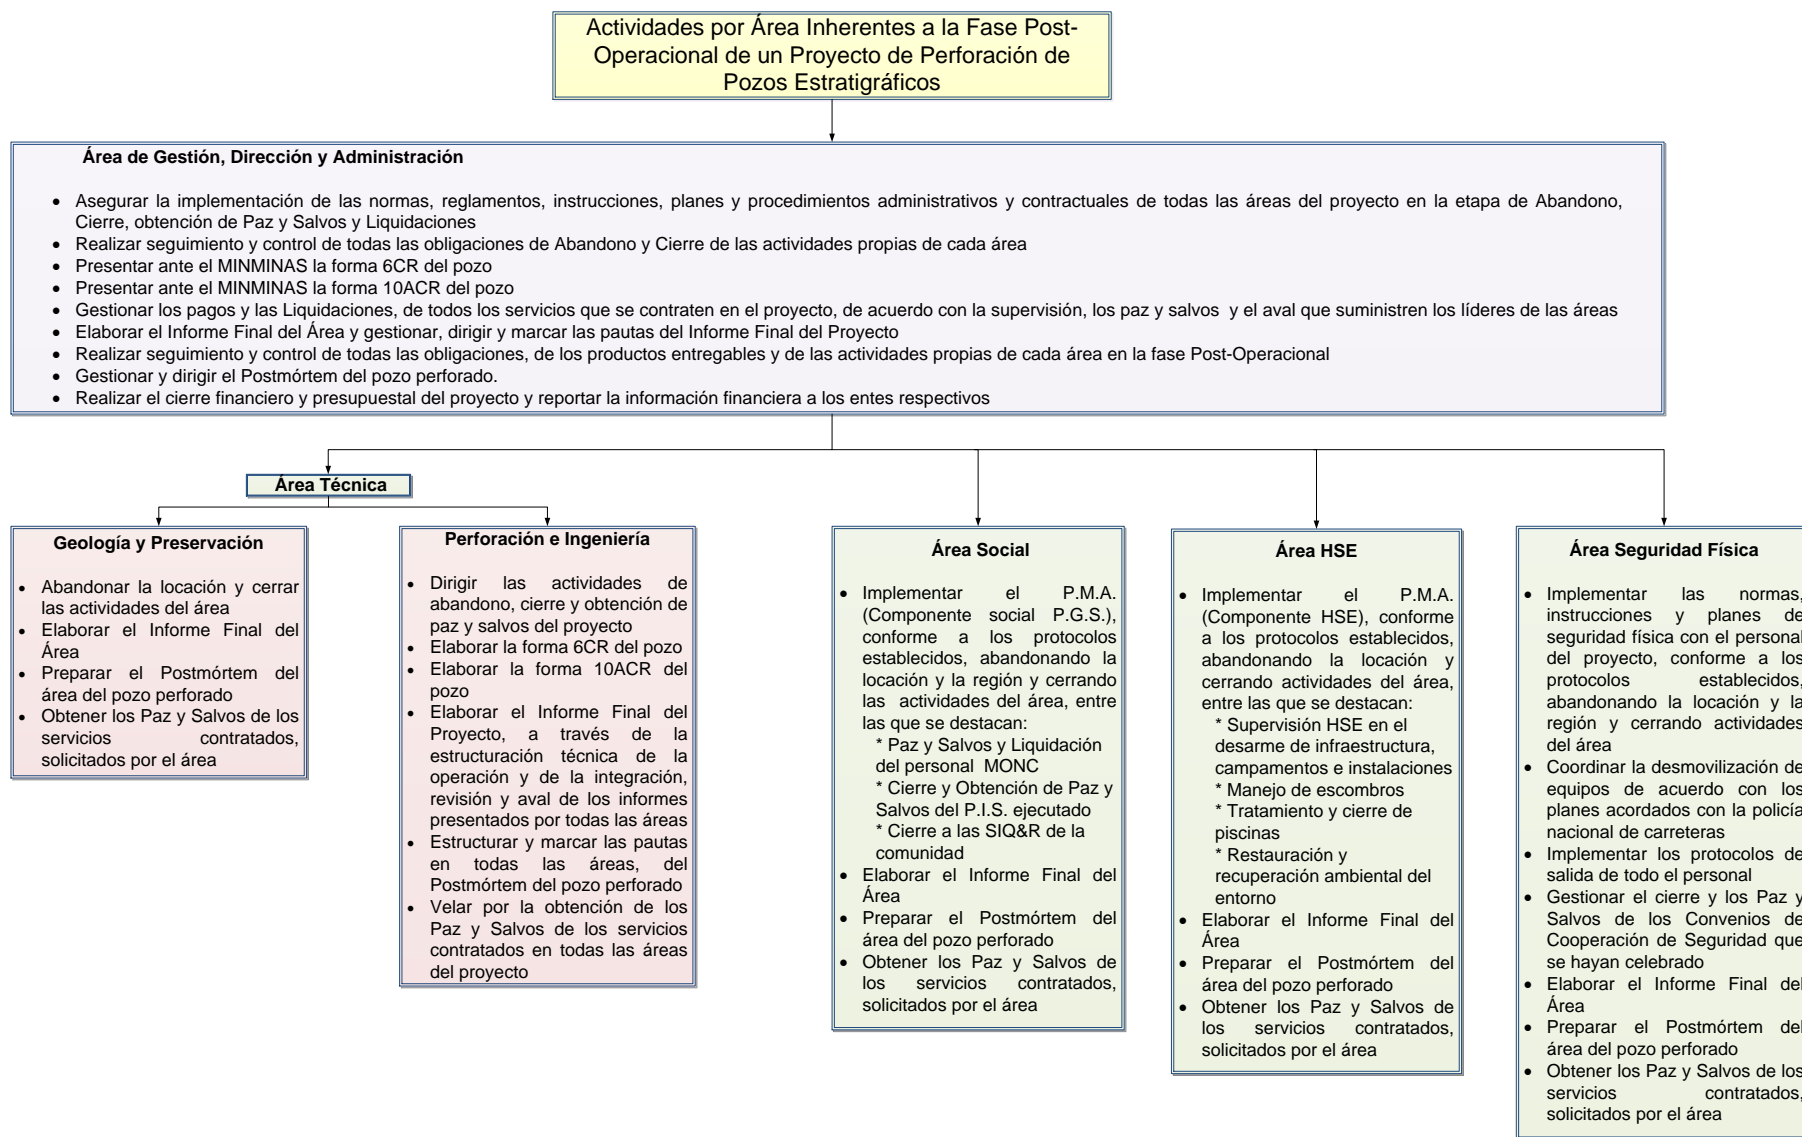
Actividades por Área Inherentes a la Fase Post-Operacional de un Proyecto de Perforación de Pozos Estratigráficos

Área de Gestión, Dirección y Administración

- Asegurar la implementación de las normas, reglamentos, instrucciones, planes y procedimientos administrativos y contractuales de todas las áreas del proyecto en la etapa de Abandono, Cierre, obtención de Paz y Salvos y Liquidaciones
- Realizar seguimiento y control de todas las obligaciones de Abandono y Cierre de las actividades propias de cada área
- Presentar ante el MINMINAS la forma 6CR del pozo
- Presentar ante el MINMINAS la forma 10ACR del pozo
- Gestionar los pagos y las Liquidaciones, de todos los servicios que se contraten en el proyecto, de acuerdo con la supervisión, los paz y salvos y el aval que suministren los líderes de las áreas
- Elaborar el Informe Final del Área y gestionar, dirigir y marcar las pautas del Informe Final del Proyecto
- Realizar seguimiento y control de todas las obligaciones, de los productos entregables y de las actividades propias de cada área en la fase Post-Operacional
- Gestionar y dirigir el Postmórtem del pozo perforado.
- Realizar el cierre financiero y presupuestal del proyecto y reportar la información financiera a los entes respectivos

Área Técnica

Geología y Preservación

- Abandonar la locación y cerrar las actividades del área
- Elaborar el Informe Final del Área
- Preparar el Postmórtem del área del pozo perforado
- Obtener los Paz y Salvos de los servicios contratados, solicitados por el área

Perforación e Ingeniería

- Dirigir las actividades de abandono, cierre y obtención de paz y salvos del proyecto
- Elaborar la forma 6CR del pozo
- Elaborar la forma 10ACR del pozo
- Elaborar el Informe Final del Proyecto, a través de la estructuración técnica de la operación y de la integración, revisión y aval de los informes presentados por todas las áreas
- Estructurar y marcar las pautas en todas las áreas, del Postmórtem del pozo perforado
- Velar por la obtención de los Paz y Salvos de los servicios contratados en todas las áreas del proyecto

Área Social

- Implementar el P.M.A. (Componente social P.G.S.), conforme a los protocolos establecidos, abandonando la locación y la región y cerrando las actividades del área, entre las que se destacan:
  * Paz y Salvos y Liquidación del personal MONC
  * Cierre y Obtención de Paz y Salvos del P.I.S. ejecutado
  * Cierre a las SIQ&R de la comunidad
- Elaborar el Informe Final del Área
- Preparar el Postmórtem del área del pozo perforado
- Obtener los Paz y Salvos de los servicios contratados, solicitados por el área

Área HSE

- Implementar el P.M.A. (Componente HSE), conforme a los protocolos establecidos, abandonando la locación y cerrando actividades del área, entre las que se destacan:
  * Supervisión HSE en el desarme de infraestructura, campamentos e instalaciones
  * Manejo de escombros
  * Tratamiento y cierre de piscinas
  * Restauración y recuperación ambiental del entorno
- Elaborar el Informe Final del Área
- Preparar el Postmórtem del área del pozo perforado
- Obtener los Paz y Salvos de los servicios contratados, solicitados por el área

Área Seguridad Física

- Implementar las normas, instrucciones y planes de seguridad física con el personal del proyecto, conforme a los protocolos establecidos, abandonando la locación y la región y cerrando actividades del área
- Coordinar la desmovilización de equipos de acuerdo con los planes acordados con la policía nacional de carreteras
- Implementar los protocolos de salida de todo el personal
- Gestionar el cierre y los Paz y Salvos de los Convenios de Cooperación de Seguridad que se hayan celebrado
- Elaborar el Informe Final del Área
- Preparar el Postmórtem del área del pozo perforado
- Obtener los Paz y Salvos de los servicios contratados, solicitados por el área